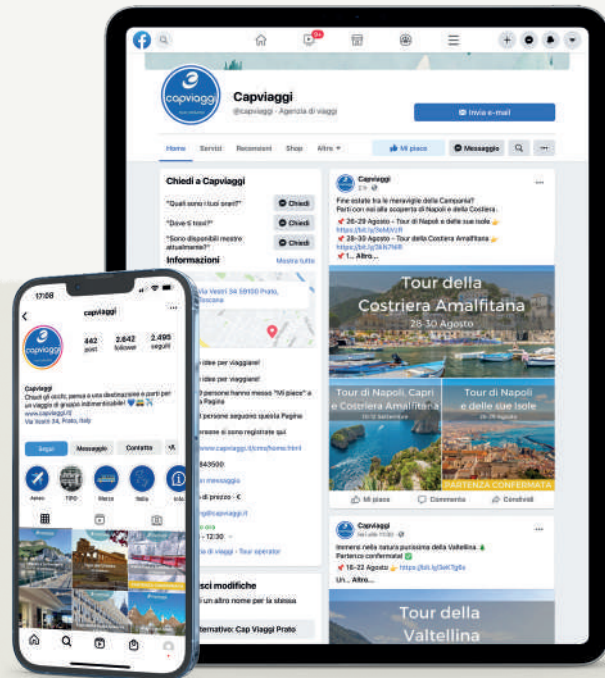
capviaggi

Capviaggi
@capviaggi · Agenzia di viaggi

Invia e-mail

Home Servizi Recensioni Shop Altro ▾

Mi piace Messaggio

Chiedi a Capviaggi

"Quali sono i tuoi orari?" Chiedi

"Dove ti trovi?" Chiedi

"Sono disponibili nostro attualmente?" Chiedi

Informazioni Mostra tutto

Via Vestri 34 59100 Prato, Toscana

idee per viaggiare!

idee per viaggiare!

persone hanno messo "Mi piace" a Pagina

persone seguono questa Pagina

persone si sono registrate qui

www.capviaggi.it/cms/home.html

843500

messaggio

di prezzo · €

@capviaggi.it

12:30

di viaggi · Tour operator

modifiche

un altro nome per la stessa

alternativo: Cap Viaggi Prato

Capviaggi

Fine estate tra le meraviglie della Campania?
Parti con noi alla scoperta di Napoli e della Costiera.

📌 26-29 Agosto - Tour di Napoli e delle sue isole 👉 https://bit.ly/3kMJVcR
📌 28-30 Agosto - Tour della Costiera Amalfitana 👉 https://bit.ly/3EKl7NR
📌 1... Altro...

Tour della Costriera Amalfitana
28-30 Agosto

Tour di Napoli, Capri e Costiera Amalfitana

Tour di Napoli e delle sue Isole

PARTENZA CONFERMATA

Mi piace Commenta Condividi

Capviaggi

Immersi nella natura purissima della Valtellina 🌲
Partenza confermata! ✅
📌 16-22 Agosto 👉 https://bit.ly/3eKTg6s
Un... Altro...

Tour della Valtellina

17:08

capviaggi

442 post
2.642 follower
2.495 seguiti

Capviaggi
Chiudi gli occhi, pensa a una destinazione e parti per un viaggio di gruppo indimenticabile!
www.capviaggi.it
Via Vestri 34, Prato, Italy

Segui Messaggio Contatta

Aereo TIPO Mezzo Italia Info